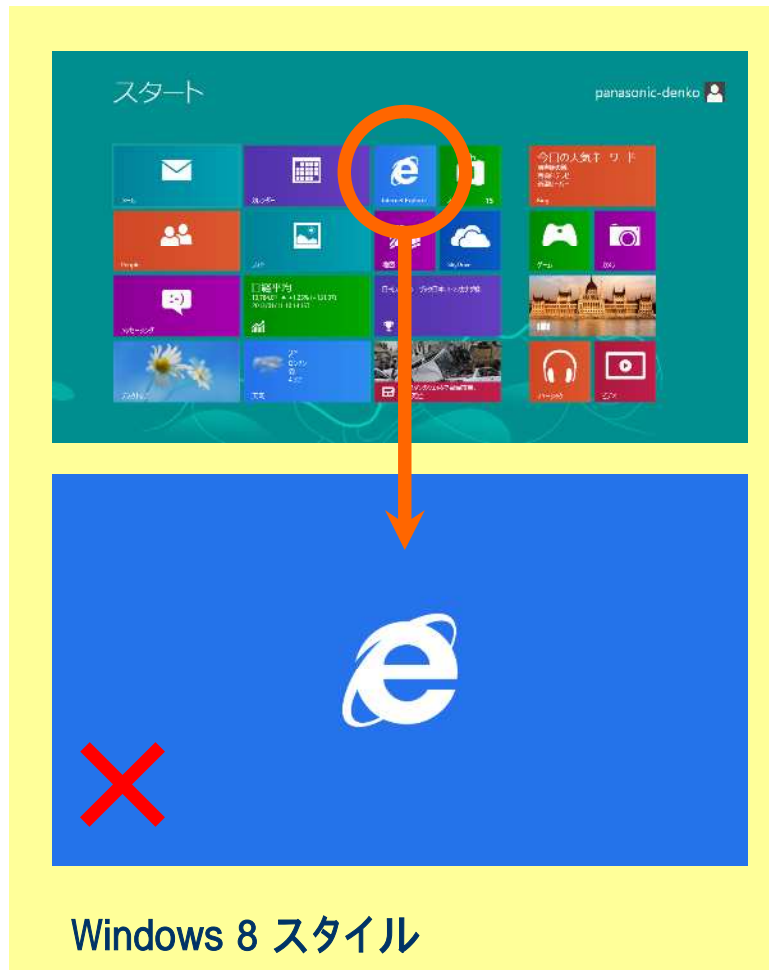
スタート

panasonic-denko

メール

カレンダー

Internet Explorer

15

今日の人気キーワード

People

フォト

SkyDrive

ゲーム

カメラ

メッセージング

日経平均

デスクトップ

天気

ミュージック

ビデオ

Windows 8 スタイル